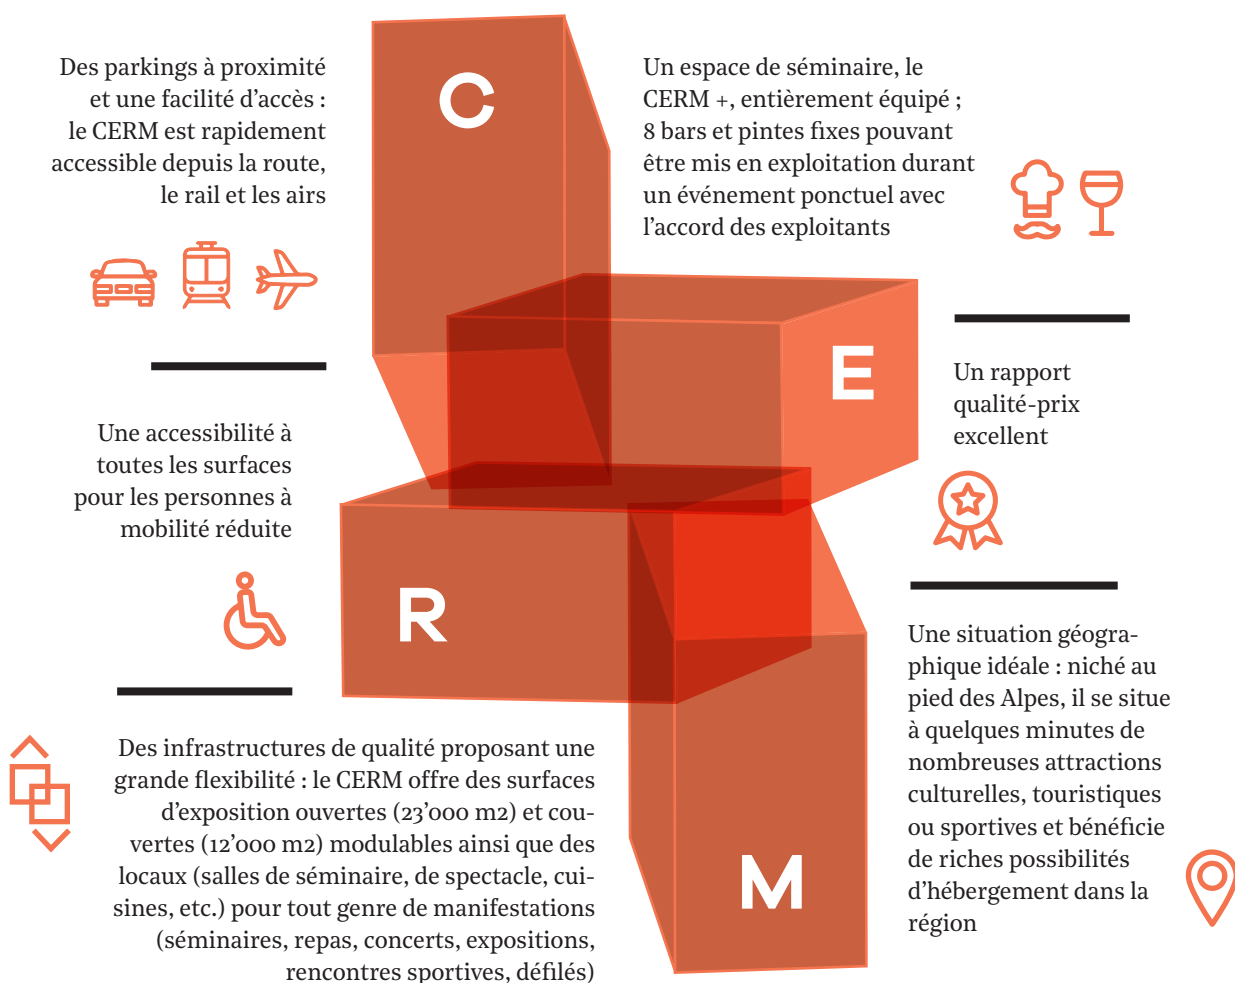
Des parkings à proximité et une facilité d'accès : le CERM est rapidement accessible depuis la route, le rail et les airs

C

Un espace de séminaire, le CERM +, entièrement équipé ; 8 bars et pintes fixes pouvant être mis en exploitation durant un événement ponctuel avec l'accord des exploitants

E

Un rapport qualité-prix excellent

Une accessibilité à toutes les surfaces pour les personnes à mobilité réduite

R

Une situation géographique idéale : niché au pied des Alpes, il se situe à quelques minutes de nombreuses attractions culturelles, touristiques ou sportives et bénéficie de riches possibilités d'hébergement dans la région

Des infrastructures de qualité proposant une grande flexibilité : le CERM offre des surfaces d'exposition ouvertes (23'000 m2) et couvertes (12'000 m2) modulables ainsi que des locaux (salles de séminaire, de spectacle, cuisines, etc.) pour tout genre de manifestations (séminaires, repas, concerts, expositions, rencontres sportives, défilés)

M